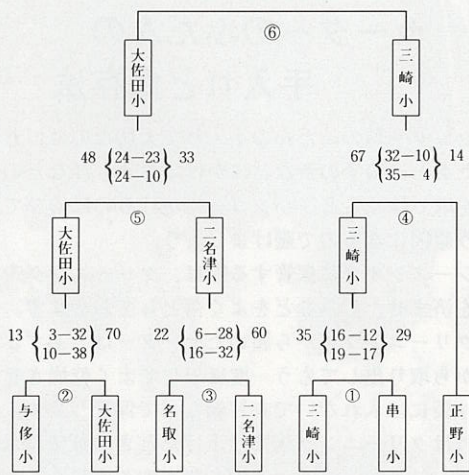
⑥

大佐田小

三崎小

48 $\left\{\begin{matrix}24-23\\24-10\end{matrix}\right\}$ 33

67 $\left\{\begin{matrix}32-10\\35-\ 4\end{matrix}\right\}$ 14

⑤

大佐田小

二名津小

④

三崎小

13 $\left\{\begin{matrix}3-32\\10-38\end{matrix}\right\}$ 70

22 $\left\{\begin{matrix}6-28\\16-32\end{matrix}\right\}$ 60

35 $\left\{\begin{matrix}16-12\\19-17\end{matrix}\right\}$ 29

②

与侈小

大佐田小

③

名取小

二名津小

①

三崎小

串小

正野小